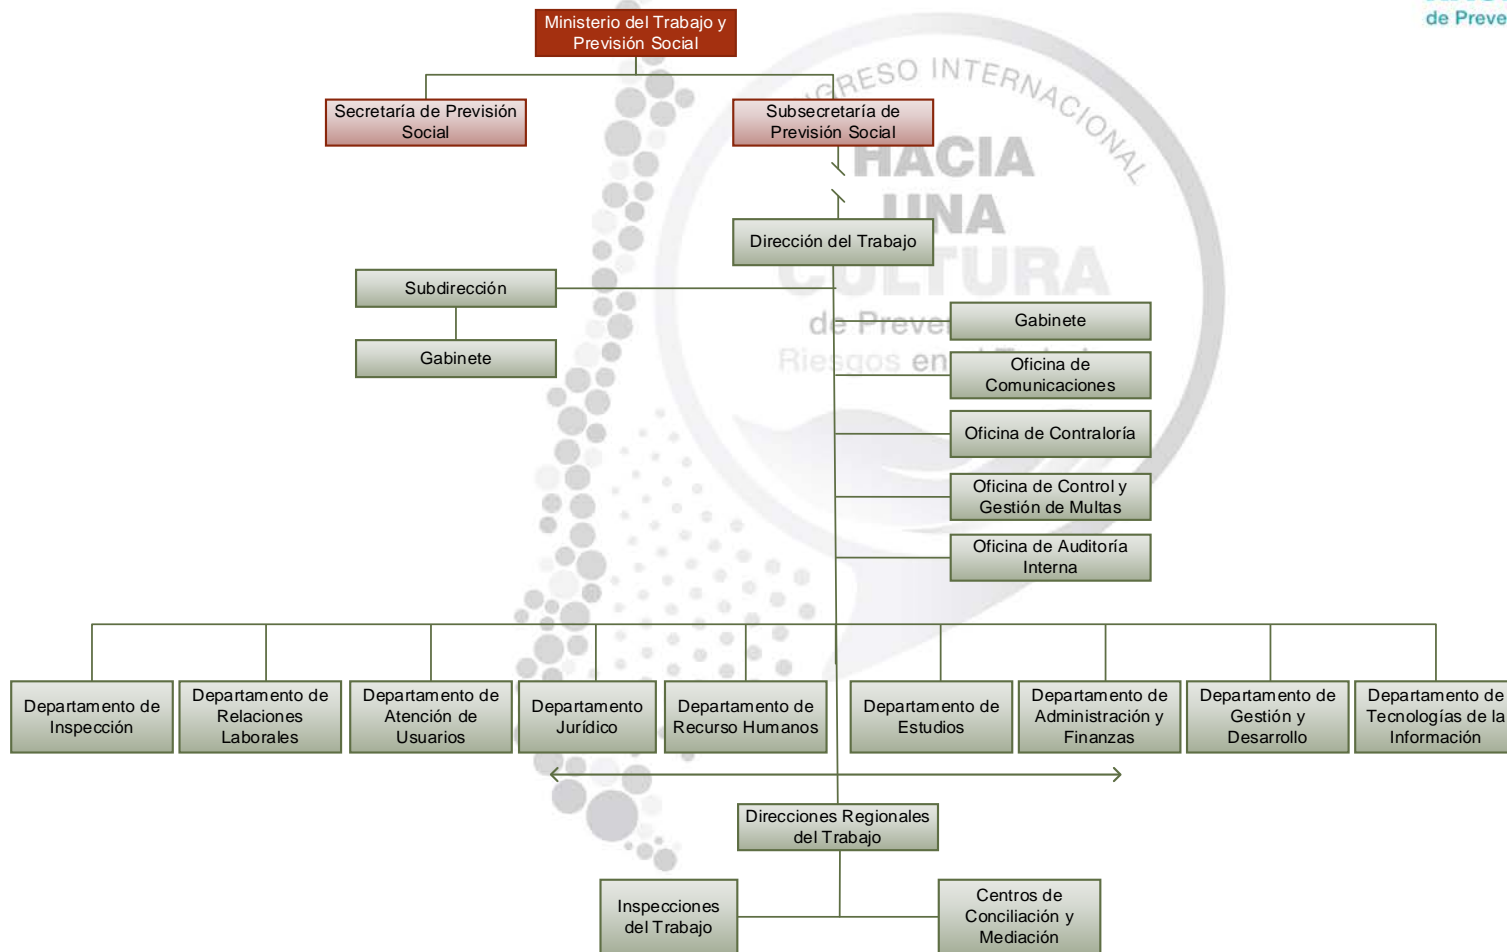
Ministerio del Trabajo y Previsión Social

Secretaría de Previsión Social

Subsecretaría de Previsión Social

Dirección del Trabajo

Subdirección

Gabinete

Gabinete

Oficina de Comunicaciones

Oficina de Contraloría

Oficina de Control y Gestión de Multas

Oficina de Auditoría Interna

Departamento de Inspección

Departamento de Relaciones Laborales

Departamento de Atención de Usuarios

Departamento Jurídico

Departamento de Recurso Humanos

Departamento de Estudios

Departamento de Administración y Finanzas

Departamento de Gestión y Desarrollo

Departamento de Tecnologías de la Información

Direcciones Regionales del Trabajo

Inspecciones del Trabajo

Centros de Conciliación y Mediación

GRESO INTERNACIONAL
HACIA
UNA
CULTURA
de Preve
Riesgos en

de Preve